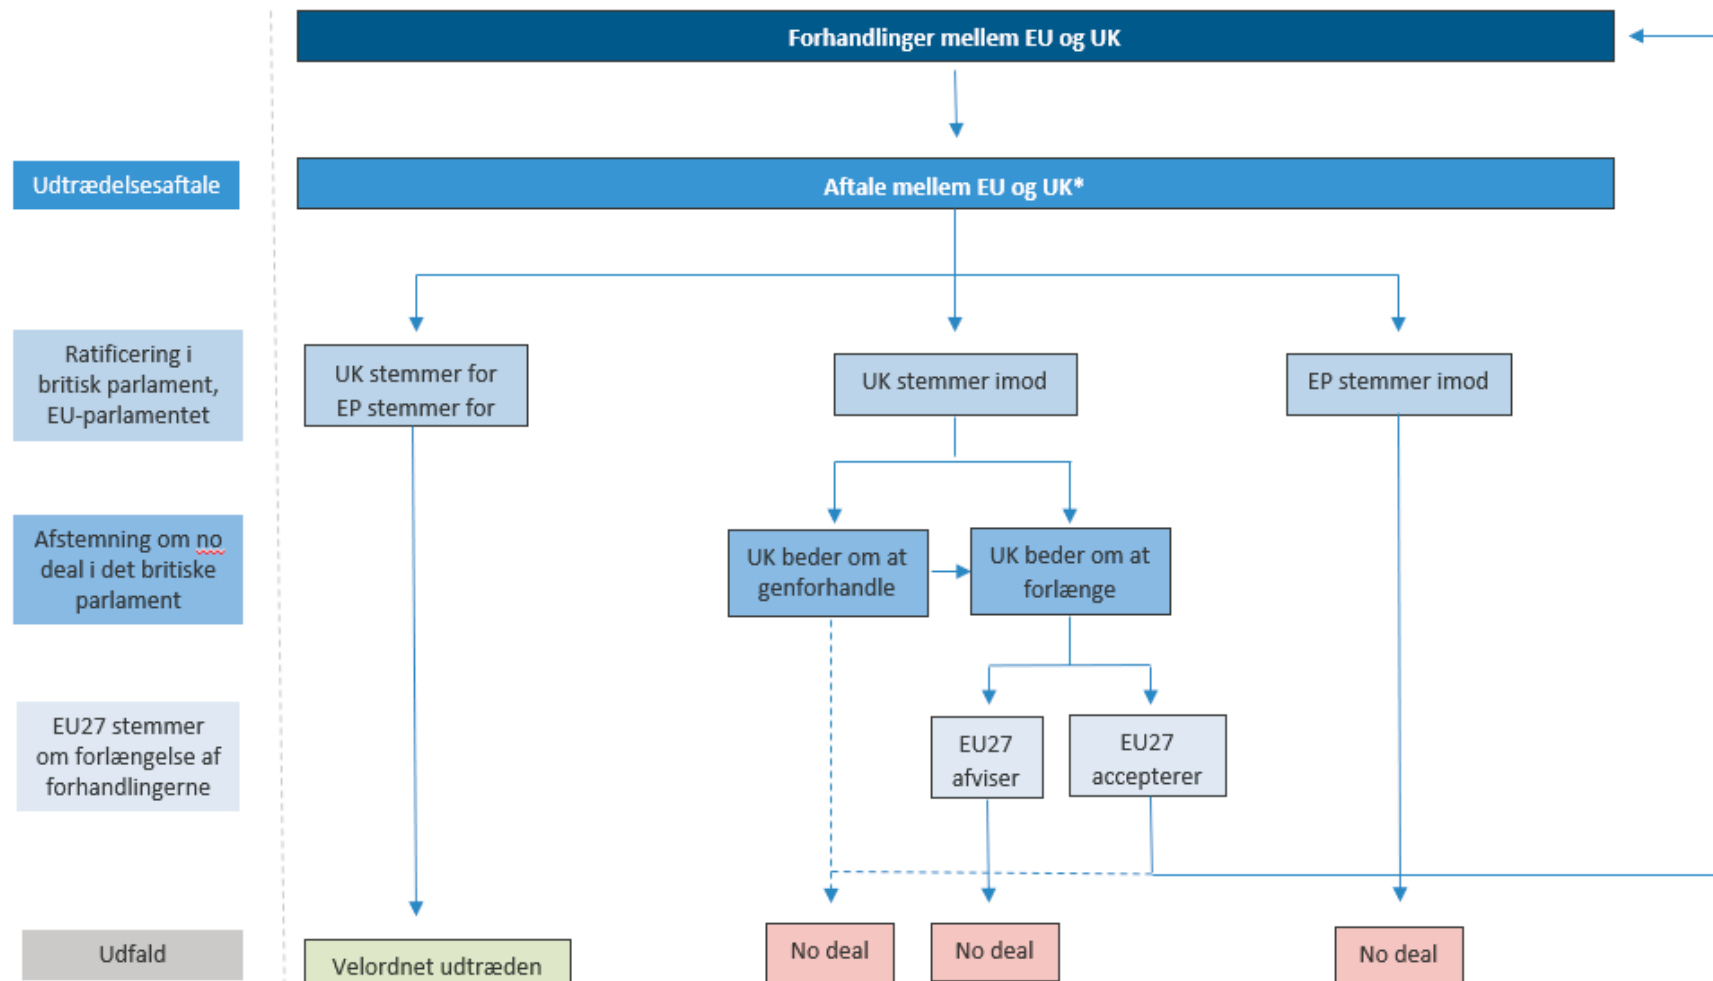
Forhandlinger mellem EU og UK

Udtrædelsesaftale

Aftale mellem EU og UK*

Ratificering i britisk parlament, EU-parlamentet

UK stemmer for EP stemmer for

UK stemmer imod

EP stemmer imod

Afstemning om no deal i det britiske parlament

UK beder om at genforhandle

UK beder om at forlænge

EU27 stemmer om forlængelse af forhandlingerne

EU27 afviser

EU27 accepterer

Udfald

Velordnet udtræden

No deal

No deal

No deal